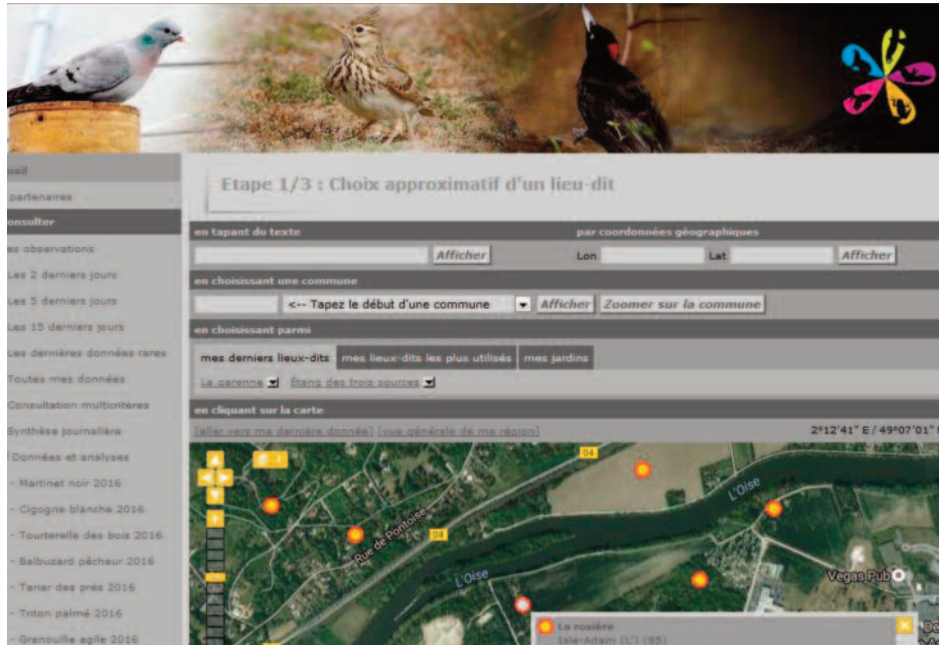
uel
partenaires
onsulter
es observations
Les 2 derniers jours
Les 5 derniers jours
Les 15 derniers jours
Les dernières données rares
Toutes mes données
Consultation multicritères
Synthèse journalière
Données et analyses
- Martinet noir 2016
- Cigogne blanche 2016
- Tourterelle des bois 2016
- Balbuzard pêcheur 2016
- Tarier des prés 2016
- Triton palmé 2016
- Grenouille agile 2016

Etape 1/3 : Choix approximatif d'un lieu-dit

en tapant du texte
Afficher
par coordonnées géographiques
Lon
Lat
Afficher

en choisissant une commune
<-- Tapez le début d'une commune
Afficher
Zoomer sur la commune

en choisissant parmi
mes derniers lieux-dits
mes lieux-dits les plus utilisés
mes jardins
La garenne
Étang des trois sources

en cliquant sur la carte
[aller vers ma dernière donnée] [vue générale de ma région]
2°12'41" E / 49°07'01"

D4
D4
Rue de Pontoise
L'Oise
L'Oise
Vegas Pub
La rosière
Isle-Adam (L') (95)